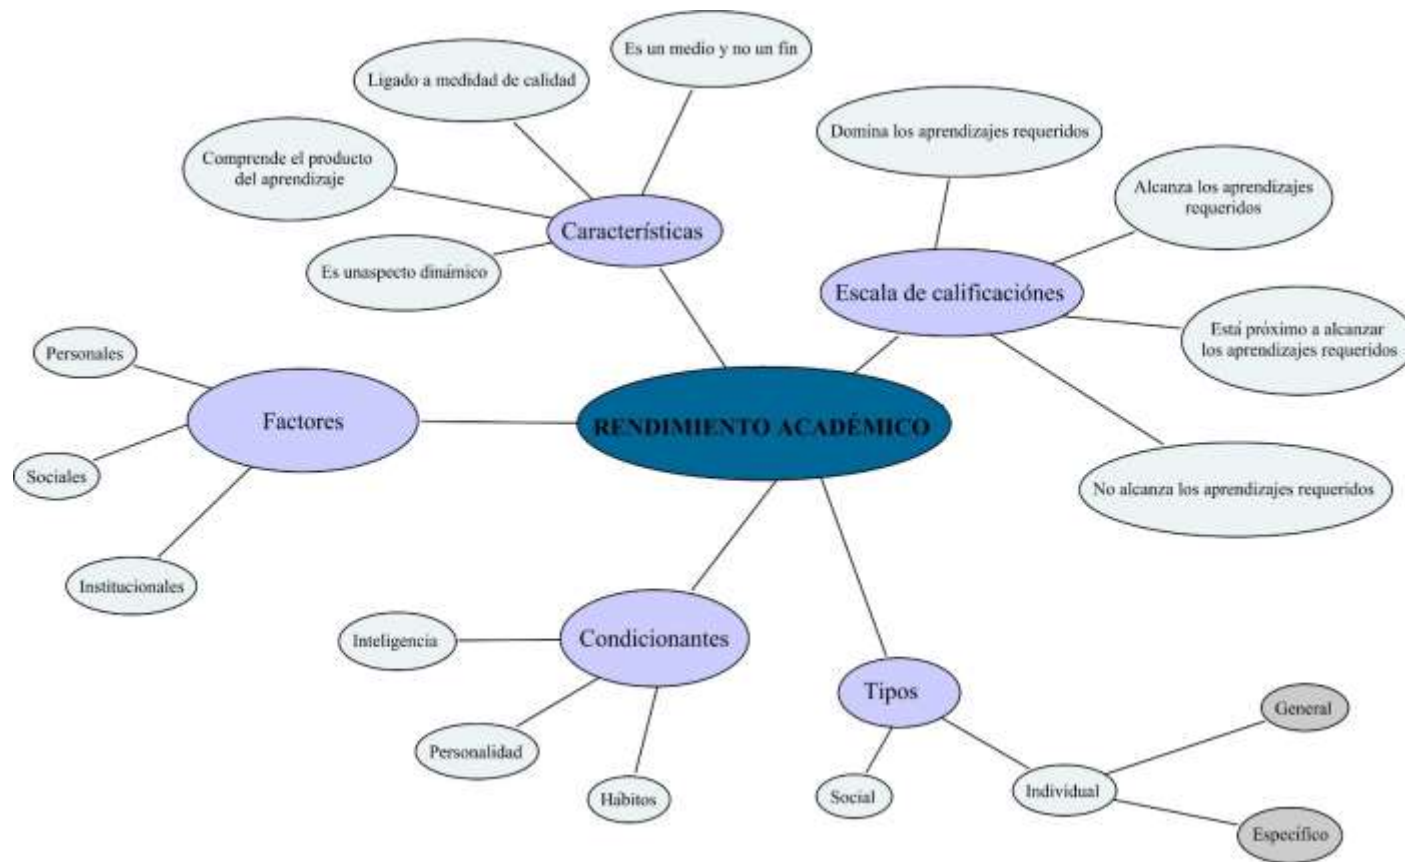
RENDIMIENTO ACADÉMICO

Características

Es un medio y no un fin

Ligado a medidad de calidad

Comprende el producto del aprendizaje

Es unaspecto dinámico

Escala de calificaciónes

Domina los aprendizajes requeridos

Alcanza los aprendizajes requeridos

Está próximo a alcanzar los aprendizajes requeridos

No alcanza los aprendizajes requeridos

Factores

Personales

Sociales

Institucionales

Condicionantes

Inteligencia

Personalidad

Hábitos

Tipos

Social

Individual

General

Específico